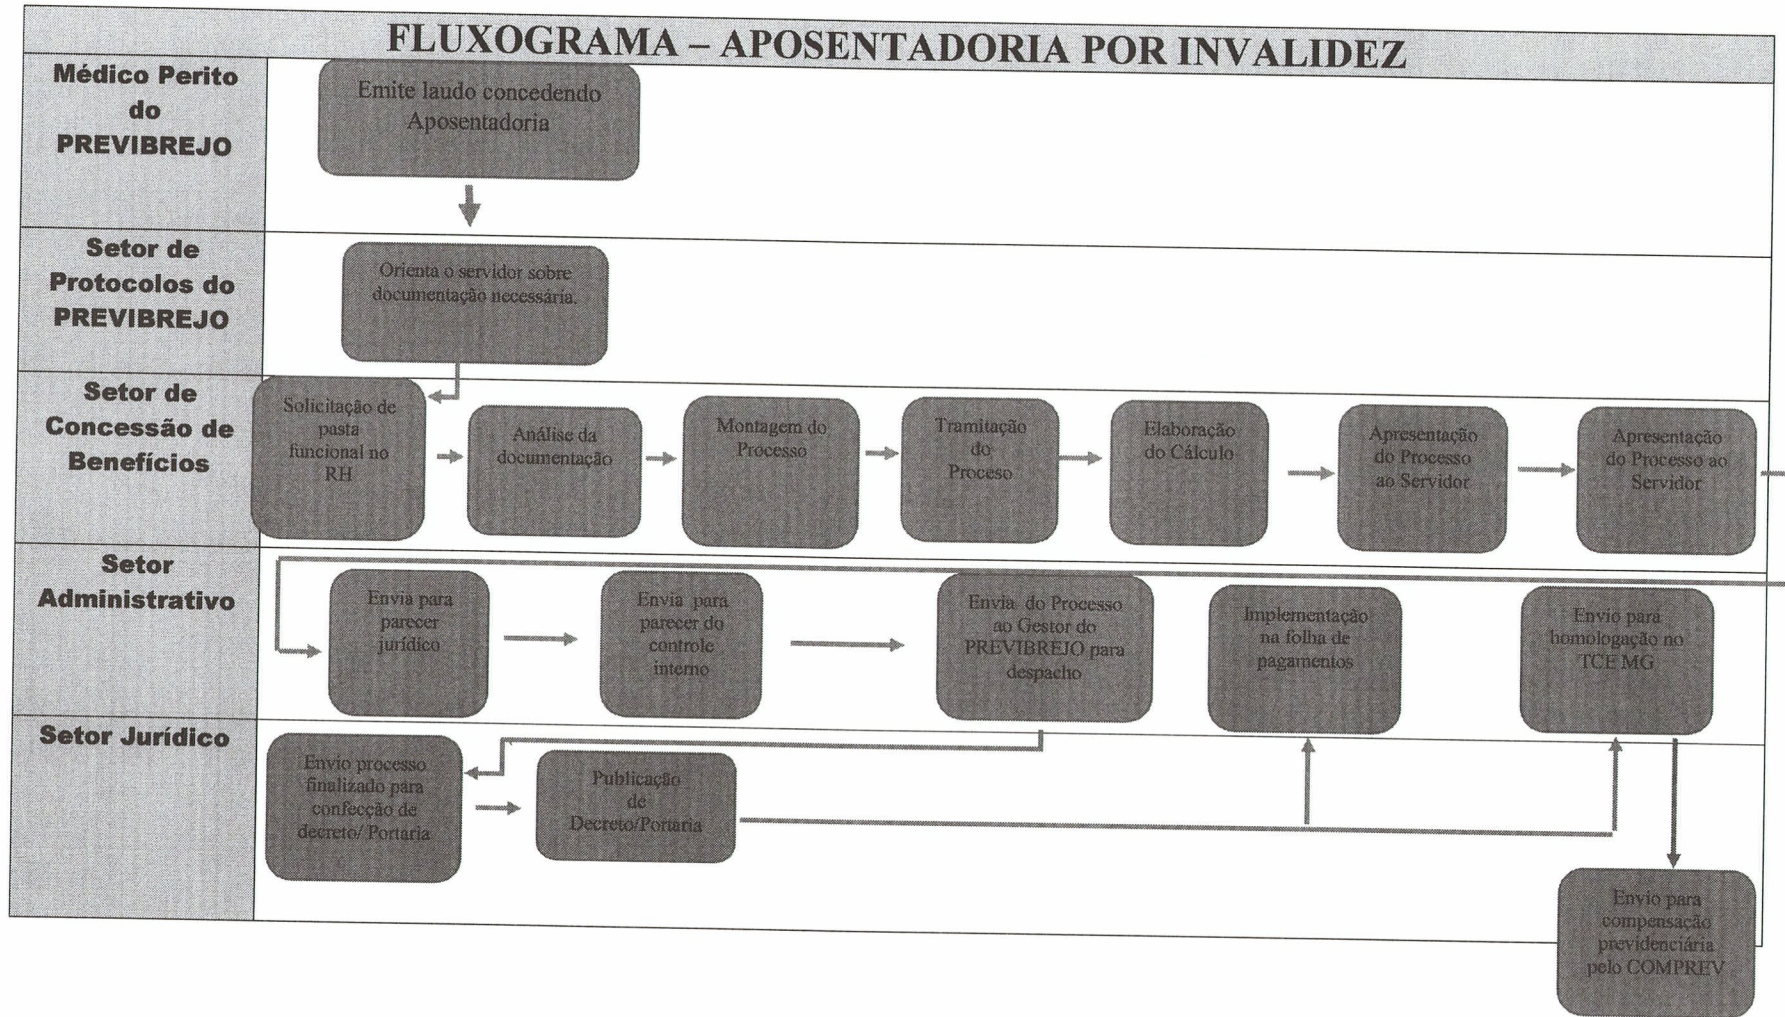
FLUXOGRAMA – APOSENTADORIA POR INVALIDEZ

Médico Perito do PREVIBREJO

Emite laudo concedendo Aposentadoria

Setor de Protocolos do PREVIBREJO

Orienta o servidor sobre documentação necessária.

Setor de Concessão de Benefícios

Solicitação de pasta funcional no RH

Análise da documentação

Montagem do Processo

Tramitação do Proceso

Elaboração do Cálculo

Apresentação do Processo ao Servidor

Apresentação do Processo ao Servidor

Setor Administrativo

Envia para parecer jurídico

Envia para parecer do controle interno

Envia do Processo ao Gestor do PREVIBREJO para despacho

Implementação na folha de pagamentos

Envio para homologação no TCE MG

Setor Jurídico

Envio processo finalizado para confecção de decreto/ Portaria

Publicação de Decreto/Portaria

Envio para compensação previdenciária pelo COMPREV